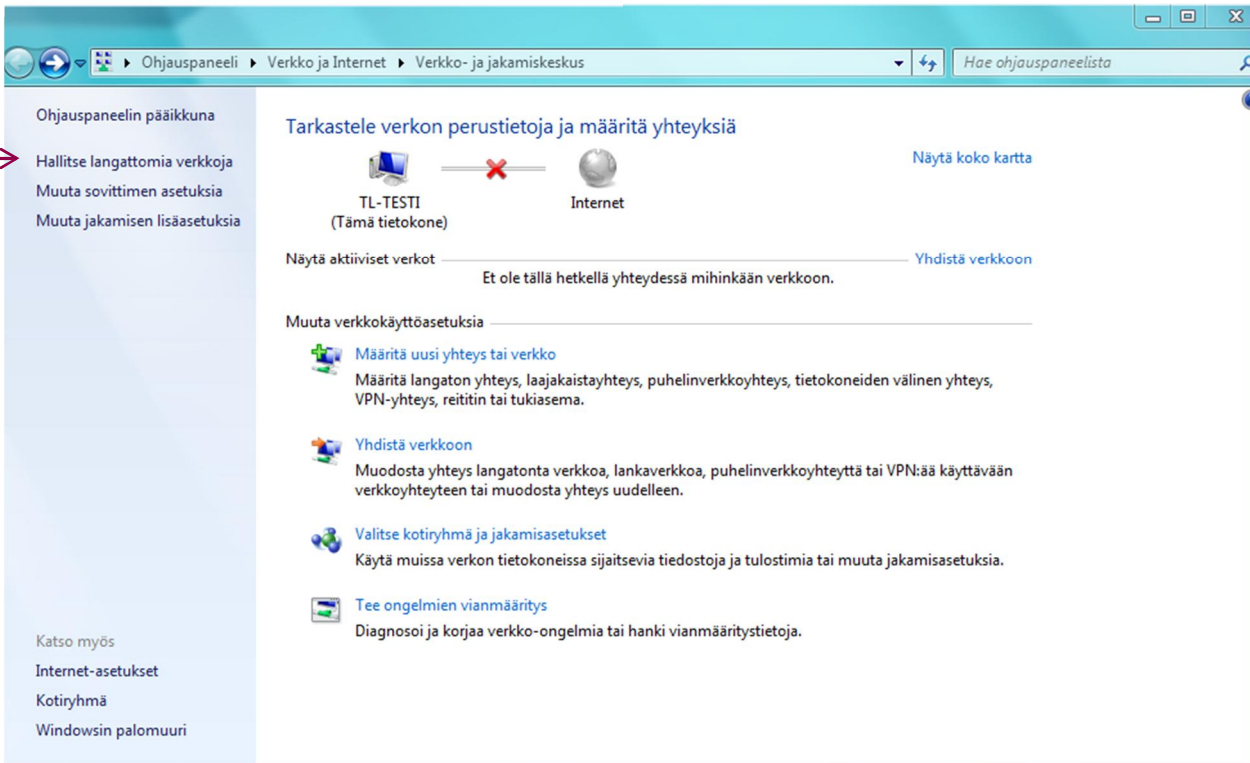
Ohjauspaneeli ▸ Verkko ja Internet ▸ Verkko- ja jakamiskeskus

Hae ohjauspaneelista

Ohjauspaneelin pääikkuna

Hallitse langattomia verkkoja

Muuta sovittimen asetuksia

Muuta jakamisen lisäasetuksia

Tarkastele verkon perustietoja ja määritä yhteyksiä

Näytä koko kartta

TL-TESTI
(Tämä tietokone)

Internet

Näytä aktiiviset verkot

Yhdistä verkkoon

Et ole tällä hetkellä yhteydessä mihinkään verkkoon.

Muuta verkkokäyttöasetuksia

Määritä uusi yhteys tai verkko

Määritä langaton yhteys, laajakaistayhteys, puhelinverkkoyhteys, tietokoneiden välinen yhteys, VPN-yhteys, reititin tai tukiasema.

Yhdistä verkkoon

Muodosta yhteys langatonta verkkoa, lankaverkkoa, puhelinverkkoyhteyttä tai VPN:ää käyttävään verkkoyhteyteen tai muodosta yhteys uudelleen.

Valitse kotiryhmä ja jakamisasetukset

Käytä muissa verkon tietokoneissa sijaitsevia tiedostoja ja tulostimia tai muuta jakamisasetuksia.

Tee ongelmien vianmääritys

Diagnosoi ja korjaa verkko-ongelmia tai hanki vianmääritystietoja.

Katso myös

Internet-asetukset

Kotiryhmä

Windowsin palomuuri